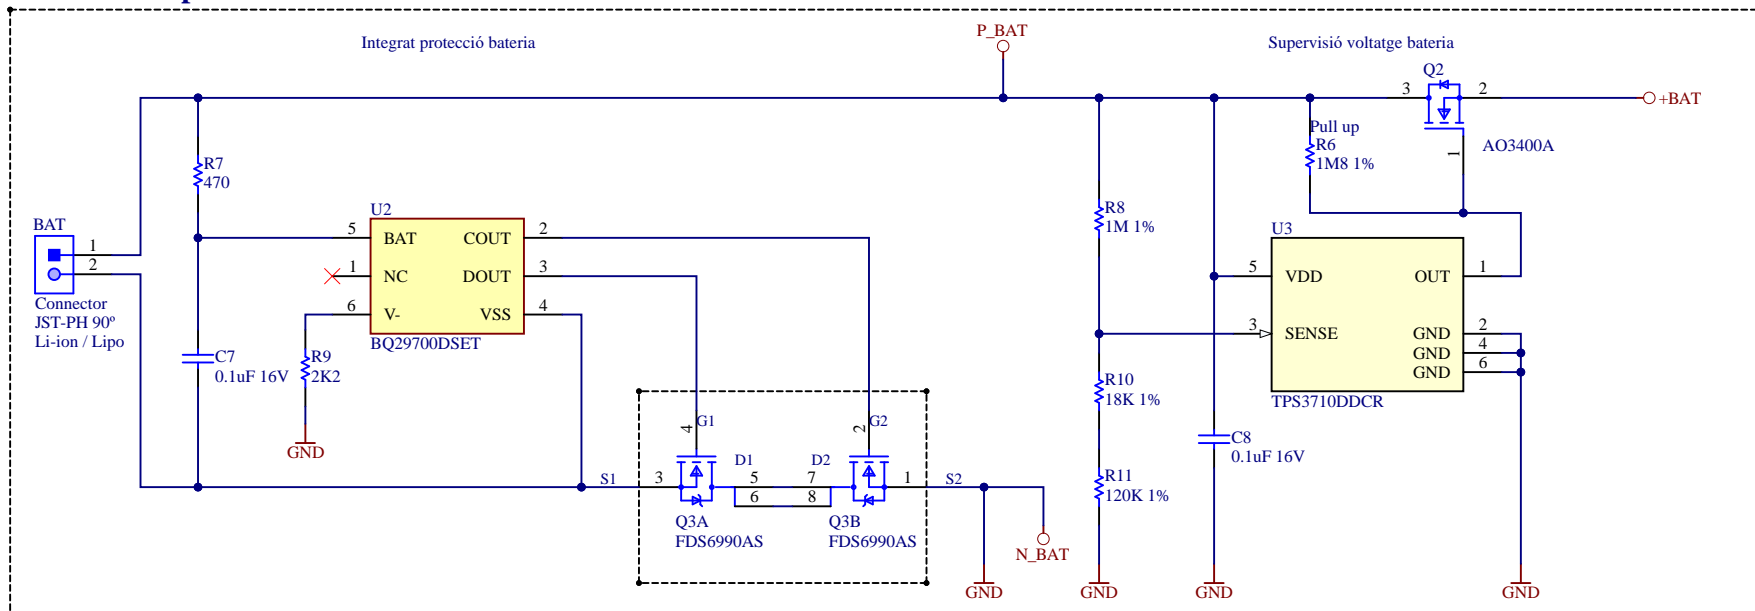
Integrat protecció bateria

P_BAT

Supervisió voltatge bateria

Q2

3

2

+BAT

Pull up

R6

1M8 1%

1

AO3400A

R7

470

BAT

1

2

Connector

JST-PH 90º

Li-ion / Lipo

U2

5

BAT

COUT

2

1

NC

DOUT

3

6

V-

VSS

4

BQ29700DSET

R9

2K2

GND

C7

0.1uF 16V

R8

1M 1%

U3

5

VDD

OUT

1

3

SENSE

GND

2

GND

4

GND

6

TPS3710DDCR

R10

18K 1%

C8

0.1uF 16V

R11

120K 1%

4

G1

2

G2

S1

3

D1

5

7

D2

1

S2

6

8

Q3A

FDS6990AS

Q3B

FDS6990AS

N_BAT

GND

GND

GND

GND